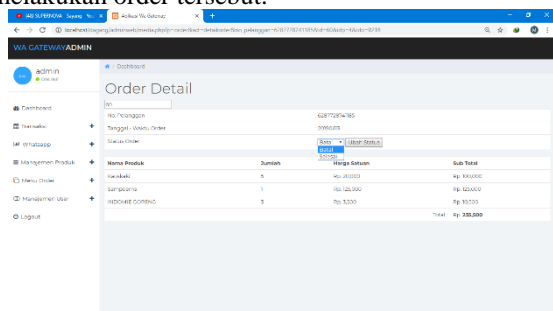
melakukan order tersebut.

AB SUPERNOVA · Sayang · Yo... ×
Aplikasi Wa Gateway ×
localhost/bagong/admin/web/media.php?p=order&act=detailorder&no_pelanggan=6287774741851&id=60&status=Baru&id=8799

WA GATEWAYADMIN

admin
Online

Dashboard
Transaksi
Whatsapp
Manajemen Produk
Menu Order
Manajemen User
Logout

/ Dashboard

Order Detail

No. Pelanggan : 6287772874185
Tanggal - Waktu Order : 2019-6-23
Status Order : Baru Ubah Status
Batal
Selesai

| Nama Produk | Jumlah | Harga Satuan | Sub Total |
|---|---|---|---|
| Karabaki | 5 | Rp. 20,000 | Rp. 100,000 |
| Sampoerna | 1 | Rp. 125,000 | Rp. 125,000 |
| INDOMIE GORENG | 3 | Rp. 3,500 | Rp. 10,500 |
| | | Total | Rp. 235,500 |